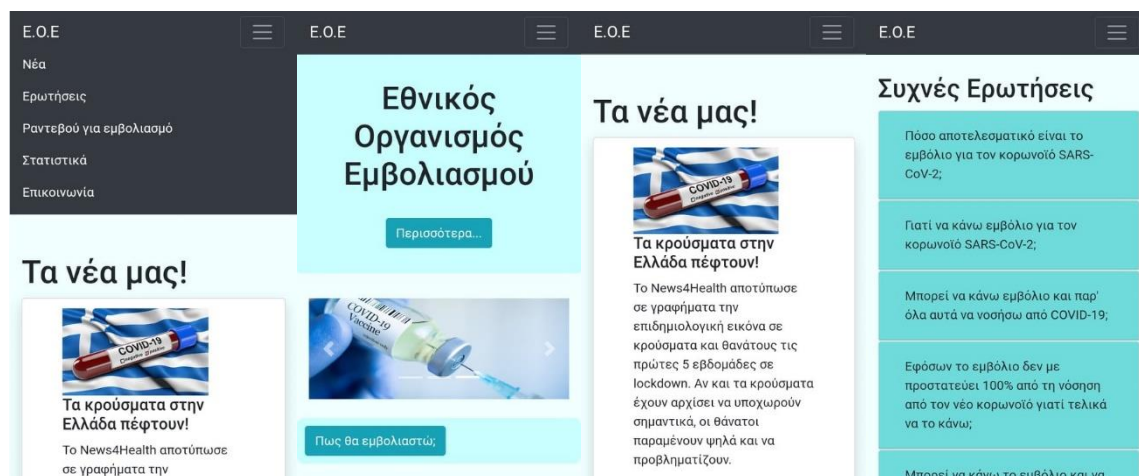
E.O.E

Νέα

Ερωτήσεις

Ραντεβού για εμβολιασμό

Στατιστικά

Επικοινωνία

Τα νέα μας!

COVID-19

Τα κρούσματα στην Ελλάδα πέφτουν!

Το News4Health αποτύπωσε σε γραφήματα την

E.O.E

Εθνικός Οργανισμός Εμβολιασμού

Περισσότερα...

COVID-19 Vaccine

Πως θα εμβολιαστώ;

E.O.E

Τα νέα μας!

COVID-19

Τα κρούσματα στην Ελλάδα πέφτουν!

Το News4Health αποτύπωσε σε γραφήματα την επιδημιολογική εικόνα σε κρούσματα και θανάτους τις πρώτες 5 εβδομάδες σε lockdown. Αν και τα κρούσματα έχουν αρχίσει να υποχωρούν σημαντικά, οι θάνατοι παραμένουν ψηλά και να προβληματίζουν.

E.O.E

Συχνές Ερωτήσεις

Πόσο αποτελεσματικό είναι το εμβόλιο για τον κορωνοϊό SARS-CoV-2;

Γιατί να κάνω εμβόλιο για τον κορωνοϊό SARS-CoV-2;

Μπορεί να κάνω εμβόλιο και παρ' όλα αυτά να νοσήσω από COVID-19;

Εφόσων το εμβόλιο δεν με προστατεύει 100% από τη νόσηση από τον νέο κορωνοϊό γιατί τελικά να το κάνω;

Μπορεί να κάνω το εμβόλιο και να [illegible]